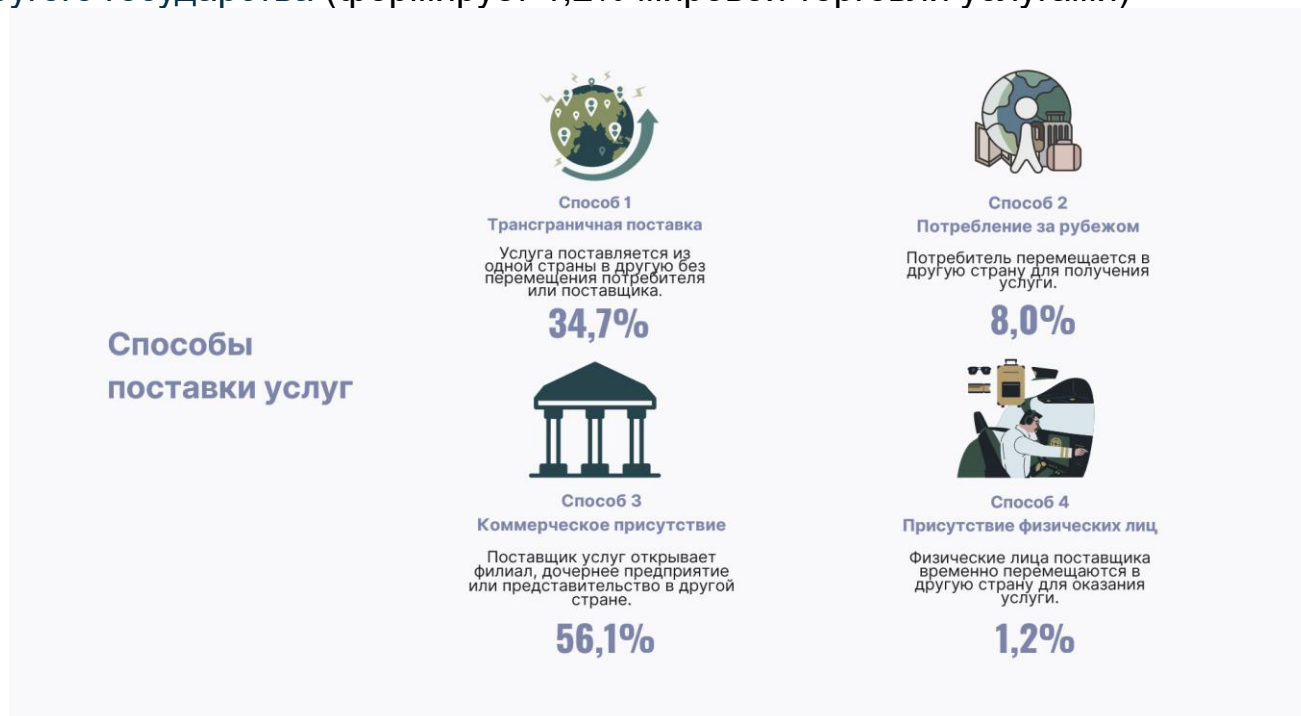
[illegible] (формирует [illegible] мировой торговли услугами)

Способы поставки услуг

Способ 1
Трансграничная поставка

Услуга поставляется из одной страны в другую без перемещения потребителя или поставщика.

34,7%

Способ 2
Потребление за рубежом

Потребитель перемещается в другую страну для получения услуги.

8,0%

Способ 3
Коммерческое присутствие

Поставщик услуг открывает филиал, дочернее предприятие или представительство в другой стране.

56,1%

Способ 4
Присутствие физических лиц

Физические лица поставщика временно перемещаются в другую страну для оказания услуги.

1,2%